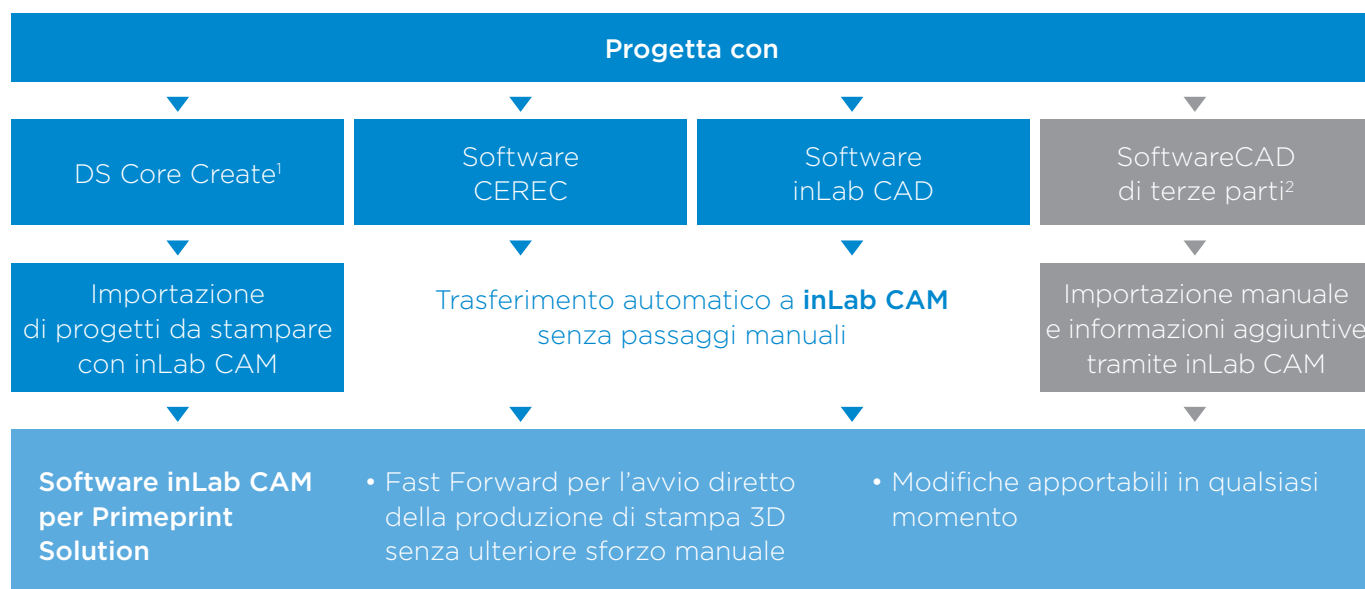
Progetta con

DS Core Create$^{1}$

Software CEREC

Software inLab CAD

SoftwareCAD di terze parti$^{2}$

Importazione di progetti da stampare con inLab CAM

Trasferimento automatico a **inLab CAM** senza passaggi manuali

Importazione manuale e informazioni aggiuntive tramite inLab CAM

**Software inLab CAM per Primeprint Solution**

• Fast Forward per l'avvio diretto della produzione di stampa 3D senza ulteriore sforzo manuale

• Modifiche apportabili in qualsiasi momento